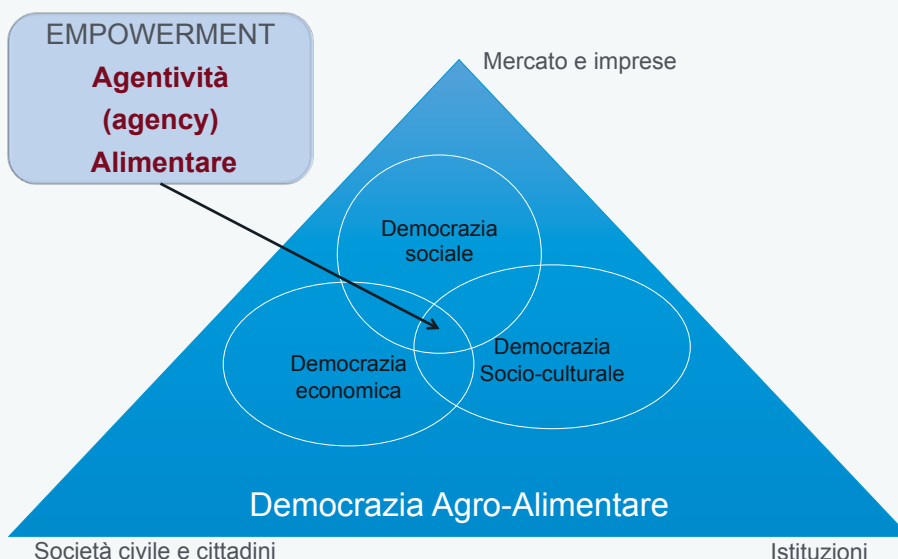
EMPOWERMENT
Agentività
(agency)
Alimentare

Mercato e imprese

Democrazia
sociale

Democrazia
economica

Democrazia
Socio-culturale

Democrazia Agro-Alimentare

Società civile e cittadini

Istituzioni